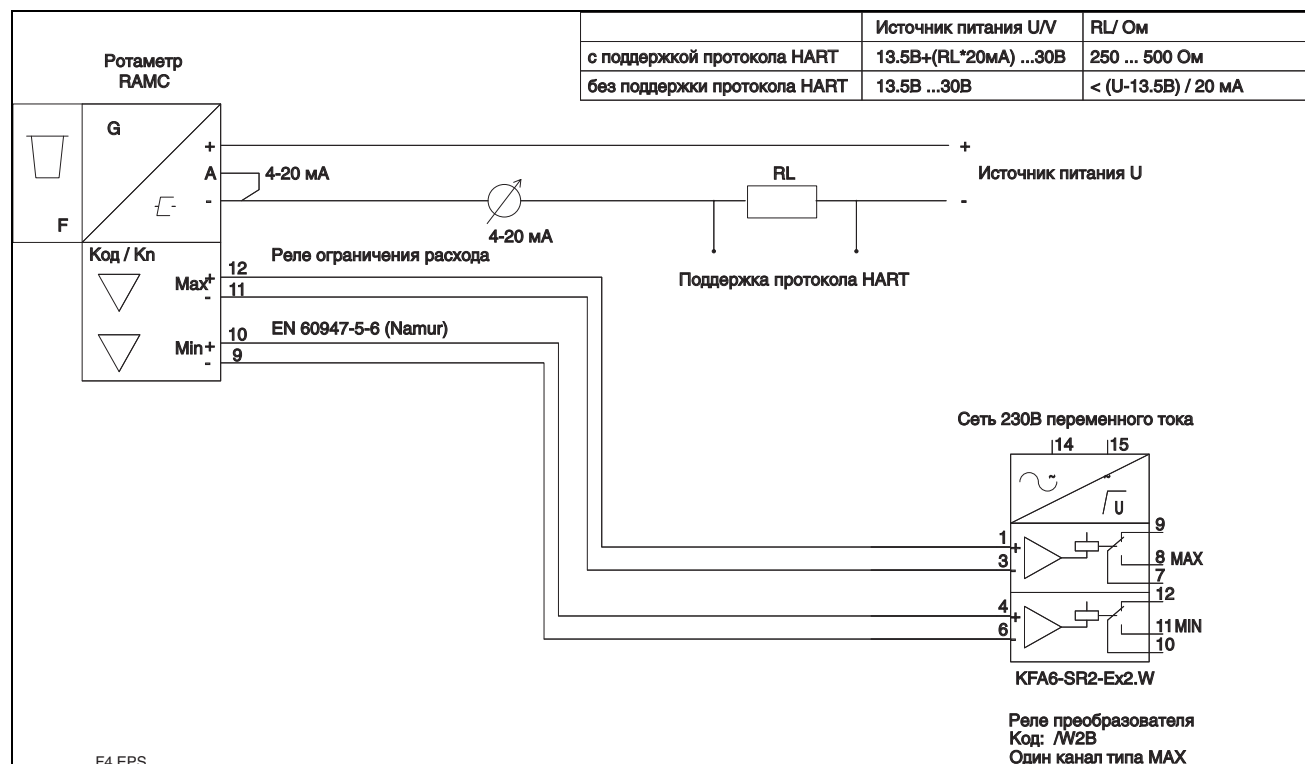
| | Источник питания U/V | RL/ Ом |
|---|---|---|
| с поддержкой протокола HART | 13.5B+(RL*20мА) ...30B | 250 ... 500 Ом |
| без поддержки протокола HART | 13.5B ...30B | < (U-13.5B) / 20 мА |

Ротаметр RAMC

G

F

+

A

-

4-20 мА

4-20 мА

RL

+

Источник питания U

-

Поддержка протокола HART

Код / Kn

Реле ограничения расхода

Max+ 12

- 11

EN 60947-5-6 (Namur)

Min+ 10

- 9

Сеть 230В переменного тока

14 15

U

1 +

3

9

8 MAX

7

4 +

6

12

11 MIN

10

KFA6-SR2-Ex2.W

Реле преобразователя
Код: /W2B
Один канал типа MAX

F4.EPS